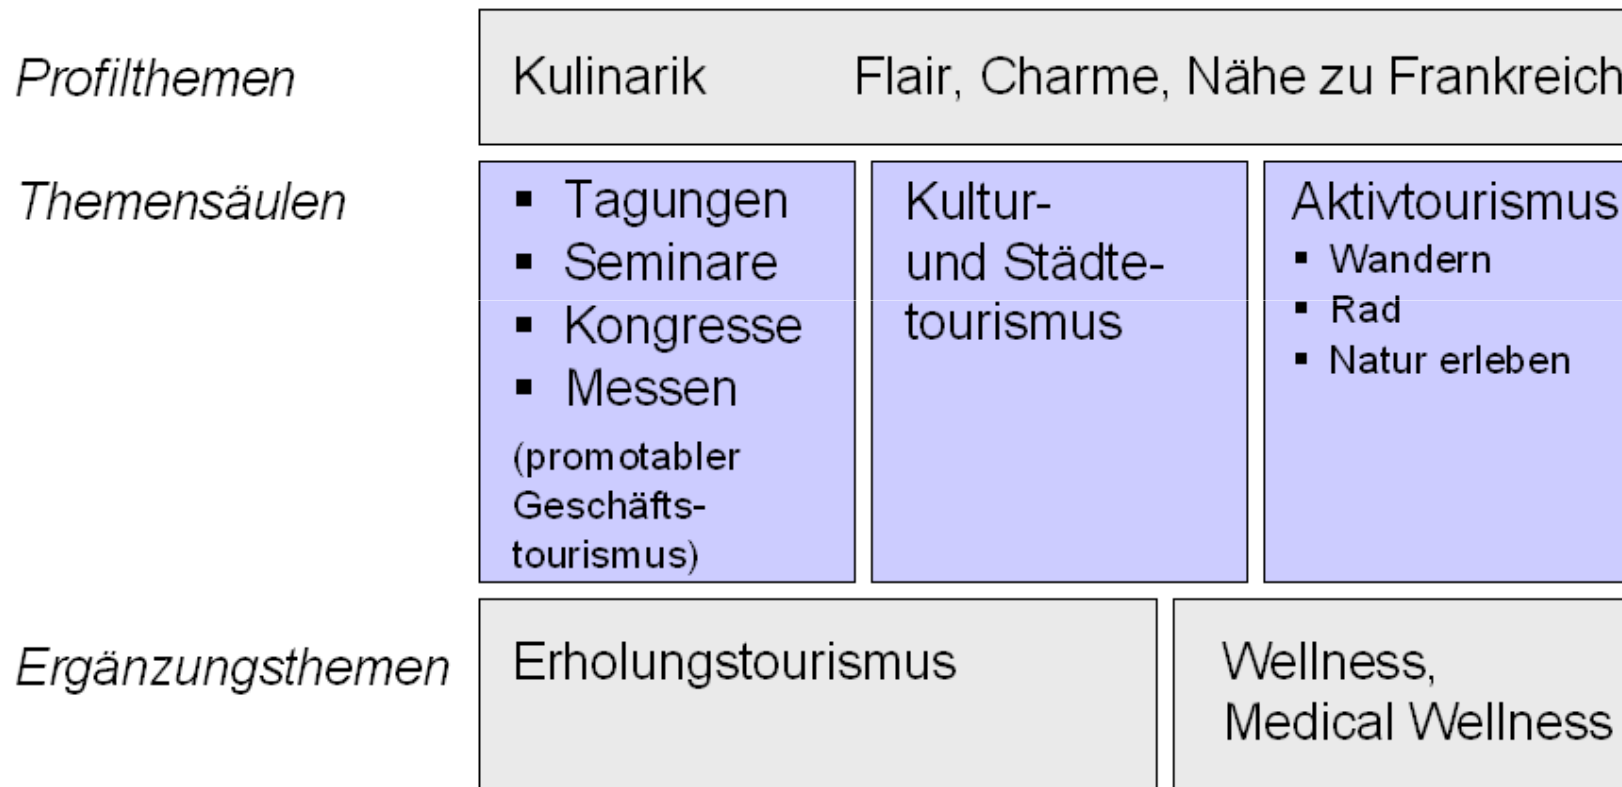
Profilthemen

Kulinarik Flair, Charme, Nähe zu Frankreich

Themensäulen

- Tagungen
- Seminare
- Kongresse
- Messen

(promotabler Geschäftstourismus)

Kultur- und Städtetourismus

Aktivtourismus
- Wandern
- Rad
- Natur erleben

Ergänzungsthemen

Erholungstourismus

Wellness, Medical Wellness